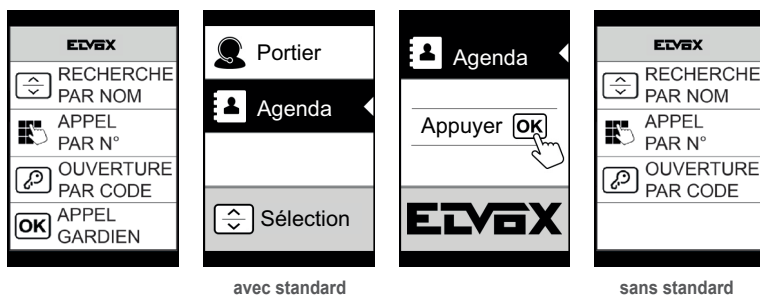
ELVOX

RECHERCHE PAR NOM

APPEL PAR N°

OUVERTURE PAR CODE

OK APPEL GARDIEN

Portier

Agenda

Sélection

Agenda

Appuyer OK

ELVOX

ELVOX

RECHERCHE PAR NOM

APPEL PAR N°

OUVERTURE PAR CODE

avec standard

sans standard